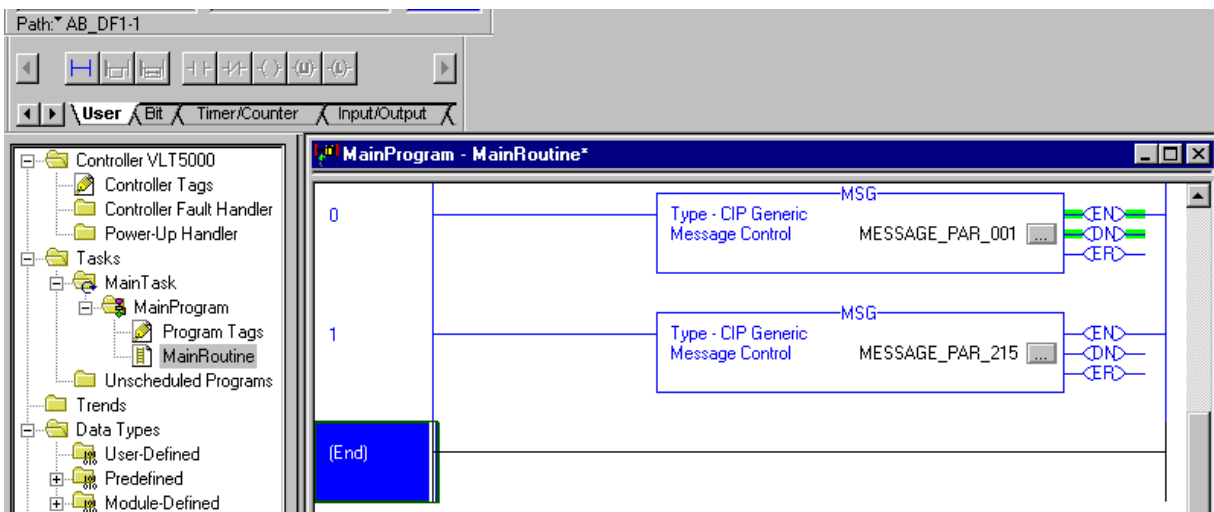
Path: AB_DF1-1

User Bit Timer/Counter Input/Output

Controller VLT5000
Controller Tags
Controller Fault Handler
Power-Up Handler
Tasks
MainTask
MainProgram
Program Tags
MainRoutine
Unscheduled Programs
Trends
Data Types
User-Defined
Predefined
Module-Defined

MainProgram - MainRoutine*

0
MSG
Type - CIP Generic
Message Control MESSAGE_PAR_001 ...
EN
DN
ER

1
MSG
Type - CIP Generic
Message Control MESSAGE_PAR_215 ...
EN
DN
ER

(End)